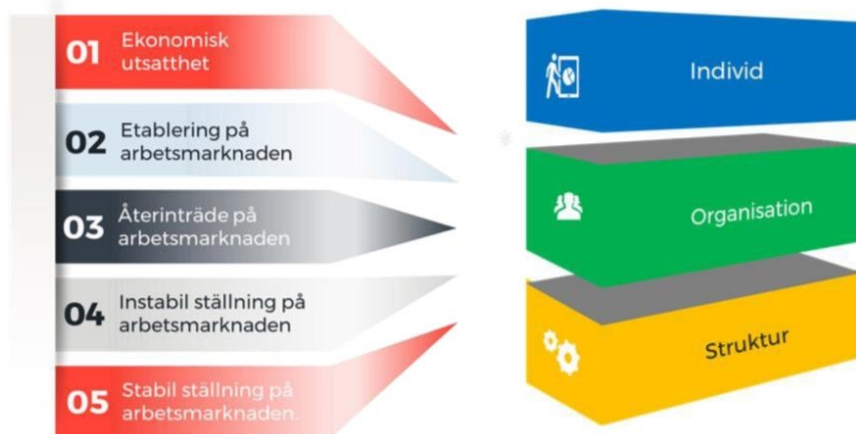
01 Ekonomisk utsatthet

02 Etablering på arbetsmarknaden

03 Återinträde på arbetsmarknaden

04 Instabil ställning på arbetsmarknaden

05 Stabil ställning på arbetsmarknaden.

Individ

Organisation

Struktur